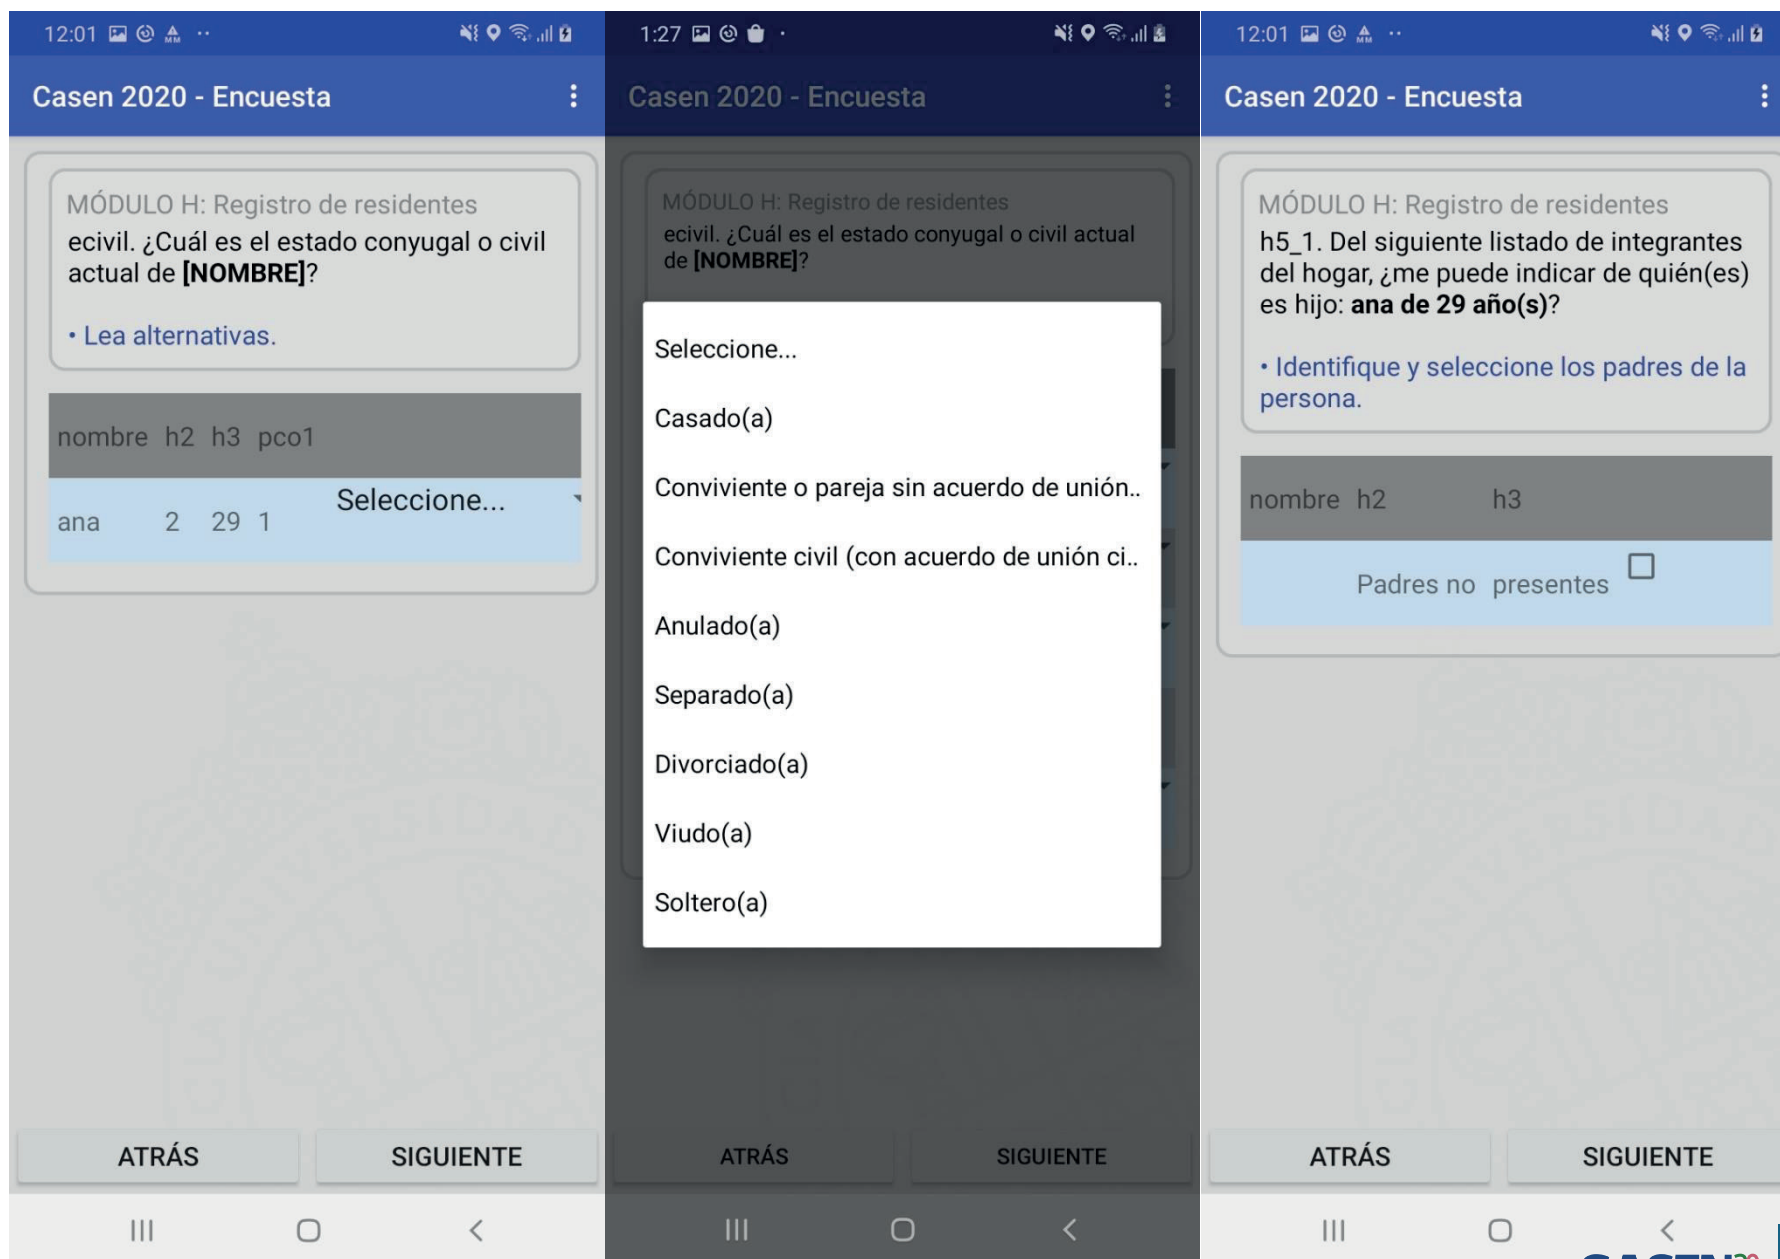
12:01

Casen 2020 - Encuesta

MÓDULO H: Registro de residentes
ecivil. ¿Cuál es el estado conyugal o civil actual de **[NOMBRE]**?

• Lea alternativas.

| nombre | h2 | h3 | pco1 | |
|---|---|---|---|---|
| ana | 2 | 29 | 1 | Seleccione... |

ATRÁS SIGUIENTE

1:27

Casen 2020 - Encuesta

MÓDULO H: Registro de residentes
ecivil. ¿Cuál es el estado conyugal o civil actual de **[NOMBRE]**?

Seleccione...
Casado(a)
Conviviente o pareja sin acuerdo de unión..
Conviviente civil (con acuerdo de unión ci..
Anulado(a)
Separado(a)
Divorciado(a)
Viudo(a)
Soltero(a)

ATRÁS SIGUIENTE

12:01

Casen 2020 - Encuesta

MÓDULO H: Registro de residentes
h5_1. Del siguiente listado de integrantes del hogar, ¿me puede indicar de quién(es) es hijo: **ana de 29 año(s)**?

• Identifique y seleccione los padres de la persona.

| nombre | h2 | h3 |
|---|---|---|
| Padres no presentes | | |

ATRÁS SIGUIENTE